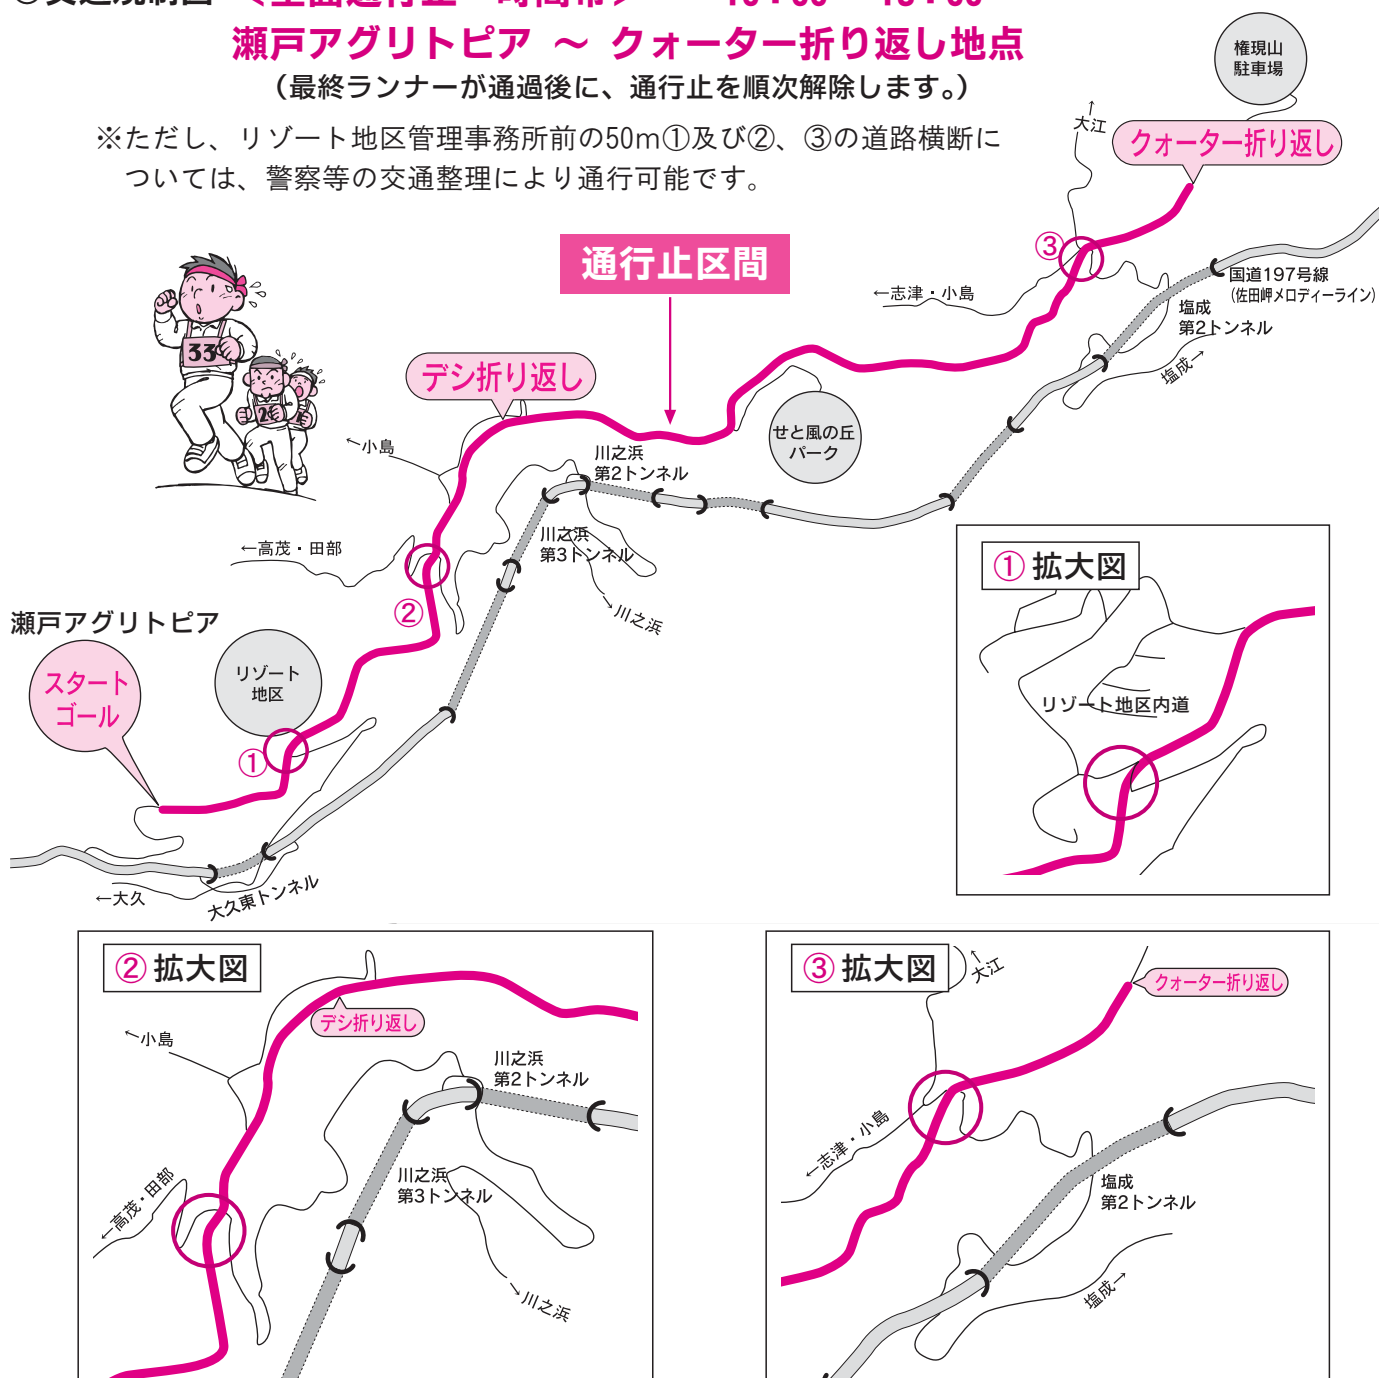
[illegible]

瀬戸アグリトピア ～ クォーター折り返し地点

（最終ランナーが通過後に、通行止を順次解除します。）

※ただし、リゾート地区管理事務所前の50m①及び②、③の道路横断については、警察等の交通整理により通行可能です。

権現山駐車場

↑大江

クォーター折り返し

③

通行止区間

←志津・小島

国道197号線（佐田岬メロディーライン）

塩成第2トンネル

塩成→

33

2

デシ折り返し

←小島

せと風の丘パーク

川之浜第2トンネル

←高茂・田部

川之浜第3トンネル

②

↘川之浜

瀬戸アグリトピア

スタートゴール

リゾート地区

①

←大久

大久東トンネル

① 拡大図

リゾート地区内道

② 拡大図

デシ折り返し

←小島

川之浜第2トンネル

←高茂・田部

川之浜第3トンネル

↘川之浜

③ 拡大図

↑大江

クォーター折り返し

←志津・小島

塩成第2トンネル

塩成→